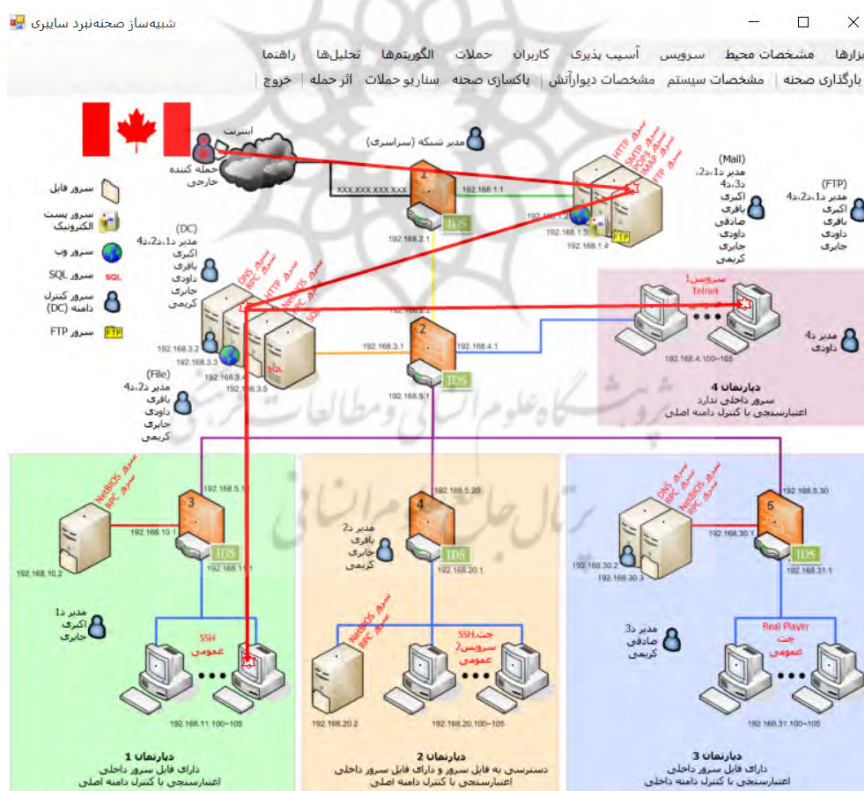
شبیه‌ساز صحنه‌نبرد سایبری

ابزارها | مشخصات محیط | سرویس | آسیب پذیری | کاربران | حملات | الگوریتم‌ها | تحلیل‌ها | راهنما

بارگذاری صحنه | مشخصات سیستم | مشخصات دیوارآتش | پاکسازی صحنه | سناریو حملات | اثر حمله | خروج

اینترنت
حمله کننده خارجی
xxx.xxx.xxx.xxx
مدیر شبکه (سراسری)
1
192.168.1.1
IDS
192.168.2.1
سرور HTTP
سرور SMTP
سرور POP3
سرور IMAP
سرور FTP
192.168.1.2
192.168.1.3
192.168.1.4
FTP
(Mail)
مدیر د1،د2،
د3،د4
اکبری
باقری
صادقی
داودی
جابری
کریمی
(FTP)
مدیر د1،د2،د3،د4
اکبری
باقری
داودی
جابری

سرور فایل
سرور پست الکترونیک
سرور وب
سرور SQL
SQL
سرور کنترل دامنه (DC)
سرور FTP
FTP

(DC)
مدیر د1،د2،د3،د4
اکبری
باقری
داودی
جابری
کریمی
سرور DNS
سرور RPC
سرور HTTP
سرور NetBIOS
سرور SQL
192.168.3.2
192.168.3.3
192.168.3.4
192.168.3.5
SQL
(File)
مدیر د2،د4
باقری
داودی
جابری
کریمی
192.168.2.2
2
192.168.3.1
192.168.4.1
IDS
192.168.5.1
سرویس1
Telnet
مدیر د4
داودی
192.168.4.100~105
دپارتمان 4
سرور داخلی ندارد
اعتبارسنجی با کنترل دامنه اصلی

سرور NetBIOS
سرور RPC
192.168.5.1
3
192.168.10.1
192.168.10.2
IDS
192.168.11.1
مدیر د1
اکبری
جابری
SSH
عمومی
192.168.11.100~105
دپارتمان 1
دارای فایل سرور داخلی
اعتبارسنجی با کنترل دامنه اصلی

192.168.5.20
4
مدیر د2
باقری
جابری
کریمی
IDS
192.168.20.1
سرور NetBIOS
سرور RPC
SSH جت
سرویس2
عمومی
192.168.20.2
192.168.20.100~105
دپارتمان 2
دسترسی به فایل سرور و دارای فایل سرور داخلی
اعتبارسنجی با کنترل دامنه اصلی

سرور DNS
سرور RPC
سرور NetBIOS
سرور SQL
192.168.5.30
5
192.168.30.1
192.168.30.2
192.168.30.3
IDS
192.168.31.1
مدیر د3
صادقی
کریمی
Real Player
جت
عمومی
192.168.31.100~105
دپارتمان 3
دارای فایل سرور داخلی
اعتبارسنجی با کنترل دامنه داخلی

پژوهشگاه علوم انسانی و مطالعات فرهنگی
پرتال جامع علوم انسانی